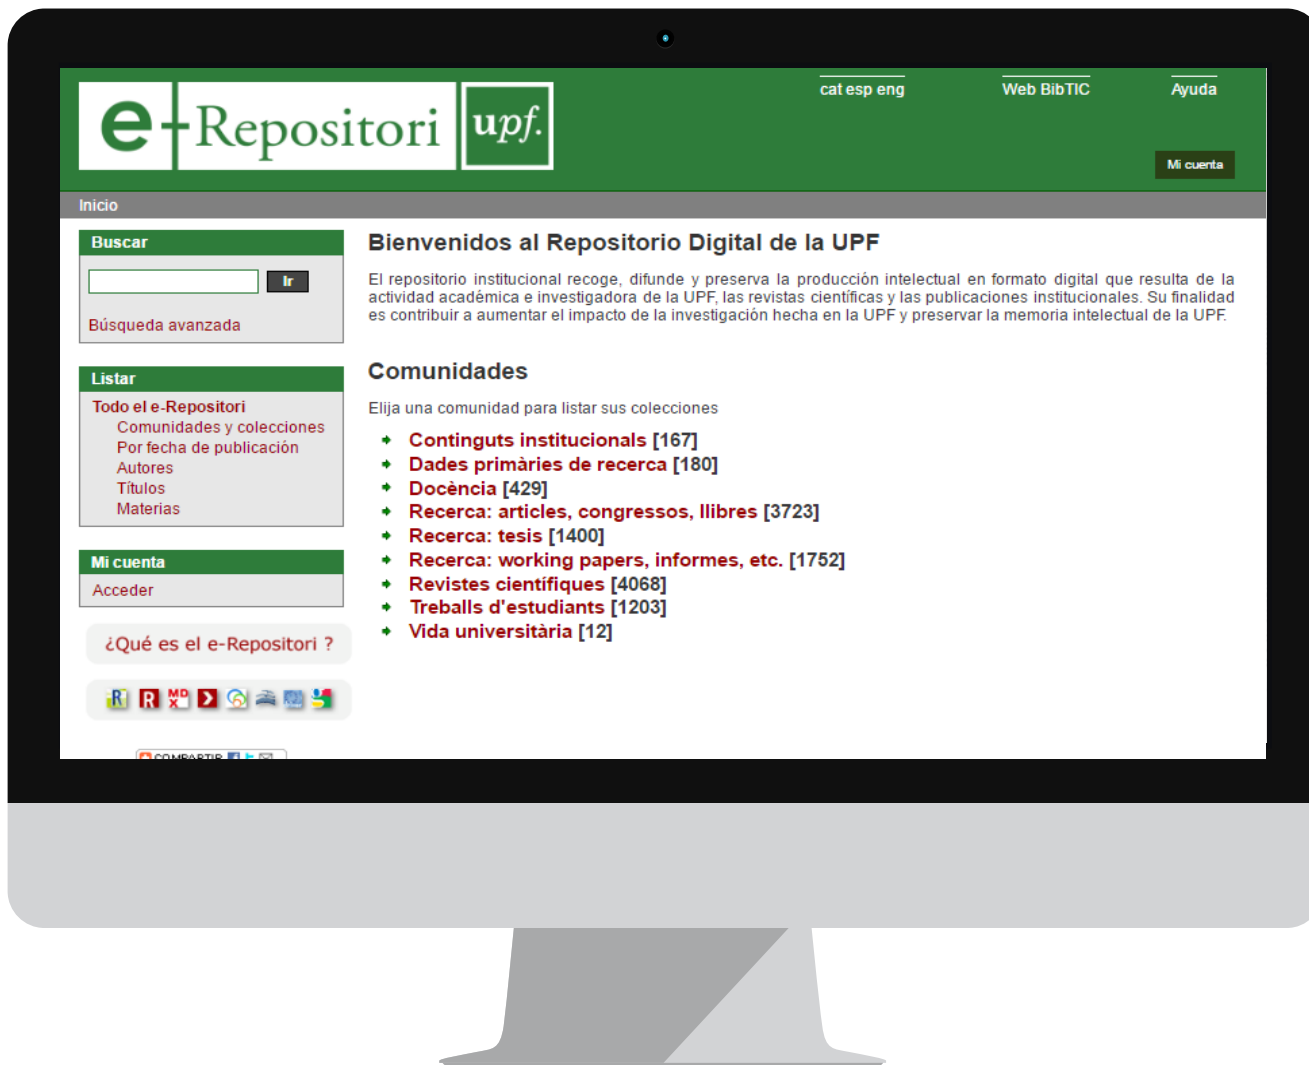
e-Repositori upf.

cat esp eng Web BibTIC Ayuda

Mi cuenta

Inicio

Buscar

Ir

Búsqueda avanzada

Listar

Todo el e-Repositori
Comunidades y colecciones
Por fecha de publicación
Autores
Títulos
Materias

Mi cuenta

Acceder

¿Qué es el e-Repositori ?

COMPARTIR

Bienvenidos al Repositorio Digital de la UPF

El repositorio institucional recoge, difunde y preserva la producción intelectual en formato digital que resulta de la actividad académica e investigadora de la UPF, las revistas científicas y las publicaciones institucionales. Su finalidad es contribuir a aumentar el impacto de la investigación hecha en la UPF y preservar la memoria intelectual de la UPF.

Comunidades

Elija una comunidad para listar sus colecciones

- Continguts institucionals [167]
- Dades primàries de recerca [180]
- Docència [429]
- Recerca: articles, congressos, llibres [3723]
- Recerca: tesis [1400]
- Recerca: working papers, informes, etc. [1752]
- Revistes científiques [4068]
- Treballs d'estudiants [1203]
- Vida universitària [12]